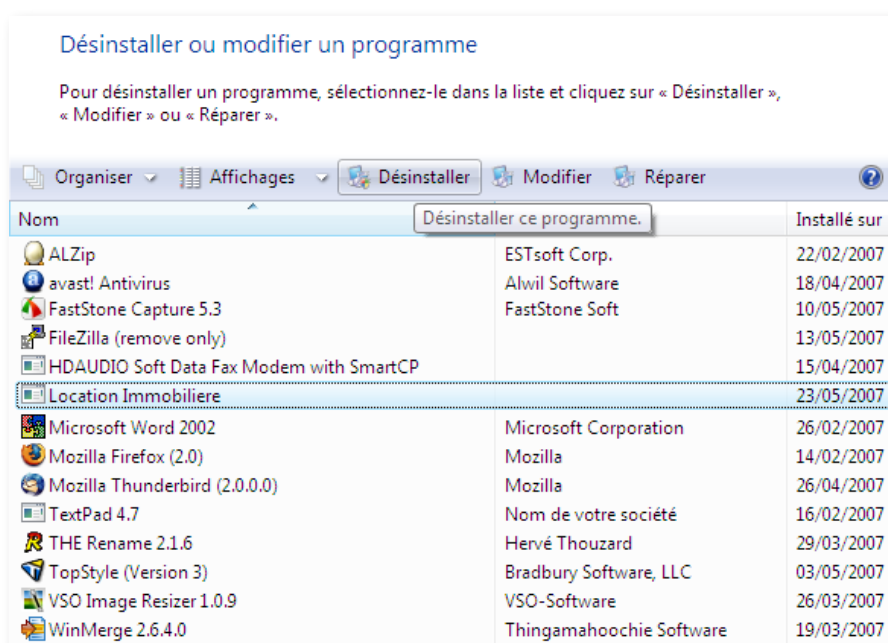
Désinstaller ou modifier un programme

Pour désinstaller un programme, sélectionnez-le dans la liste et cliquez sur « Désinstaller », « Modifier » ou « Réparer ».

Organiser Affichages Désinstaller Modifier Réparer

Désinstaller ce programme.

| Nom | | Installé sur |
|---|---|---|
| ALZip | ESTsoft Corp. | 22/02/2007 |
| avast! Antivirus | Alwil Software | 18/04/2007 |
| FastStone Capture 5.3 | FastStone Soft | 10/05/2007 |
| FileZilla (remove only) | | 13/05/2007 |
| HDAUDIO Soft Data Fax Modem with SmartCP | | 15/04/2007 |
| Location Immobiliere | | 23/05/2007 |
| Microsoft Word 2002 | Microsoft Corporation | 26/02/2007 |
| Mozilla Firefox (2.0) | Mozilla | 14/02/2007 |
| Mozilla Thunderbird (2.0.0.0) | Mozilla | 26/04/2007 |
| TextPad 4.7 | Nom de votre société | 16/02/2007 |
| THE Rename 2.1.6 | Hervé Thouzard | 29/03/2007 |
| TopStyle (Version 3) | Bradbury Software, LLC | 03/05/2007 |
| VSO Image Resizer 1.0.9 | VSO-Software | 26/03/2007 |
| WinMerge 2.6.4.0 | Thingamahoochie Software | 19/03/2007 |